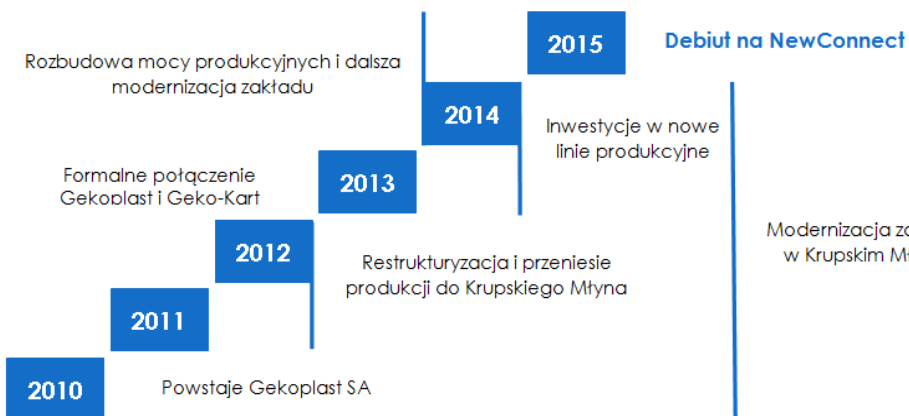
2015

Debiut na NewConnect

Rozbudowa mocy produkcyjnych i dalsza modernizacja zakładu

2014

Inwestycje w nowe linie produkcyjne

Formalne połączenie Gekoplast i Geko-Kart

2013

Modernizacja z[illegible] w Krupskim M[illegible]

2012

Restrukturyzacja i przeniesie produkcji do Krupskiego Młyna

2011

2010

Powstaje Gekoplast SA